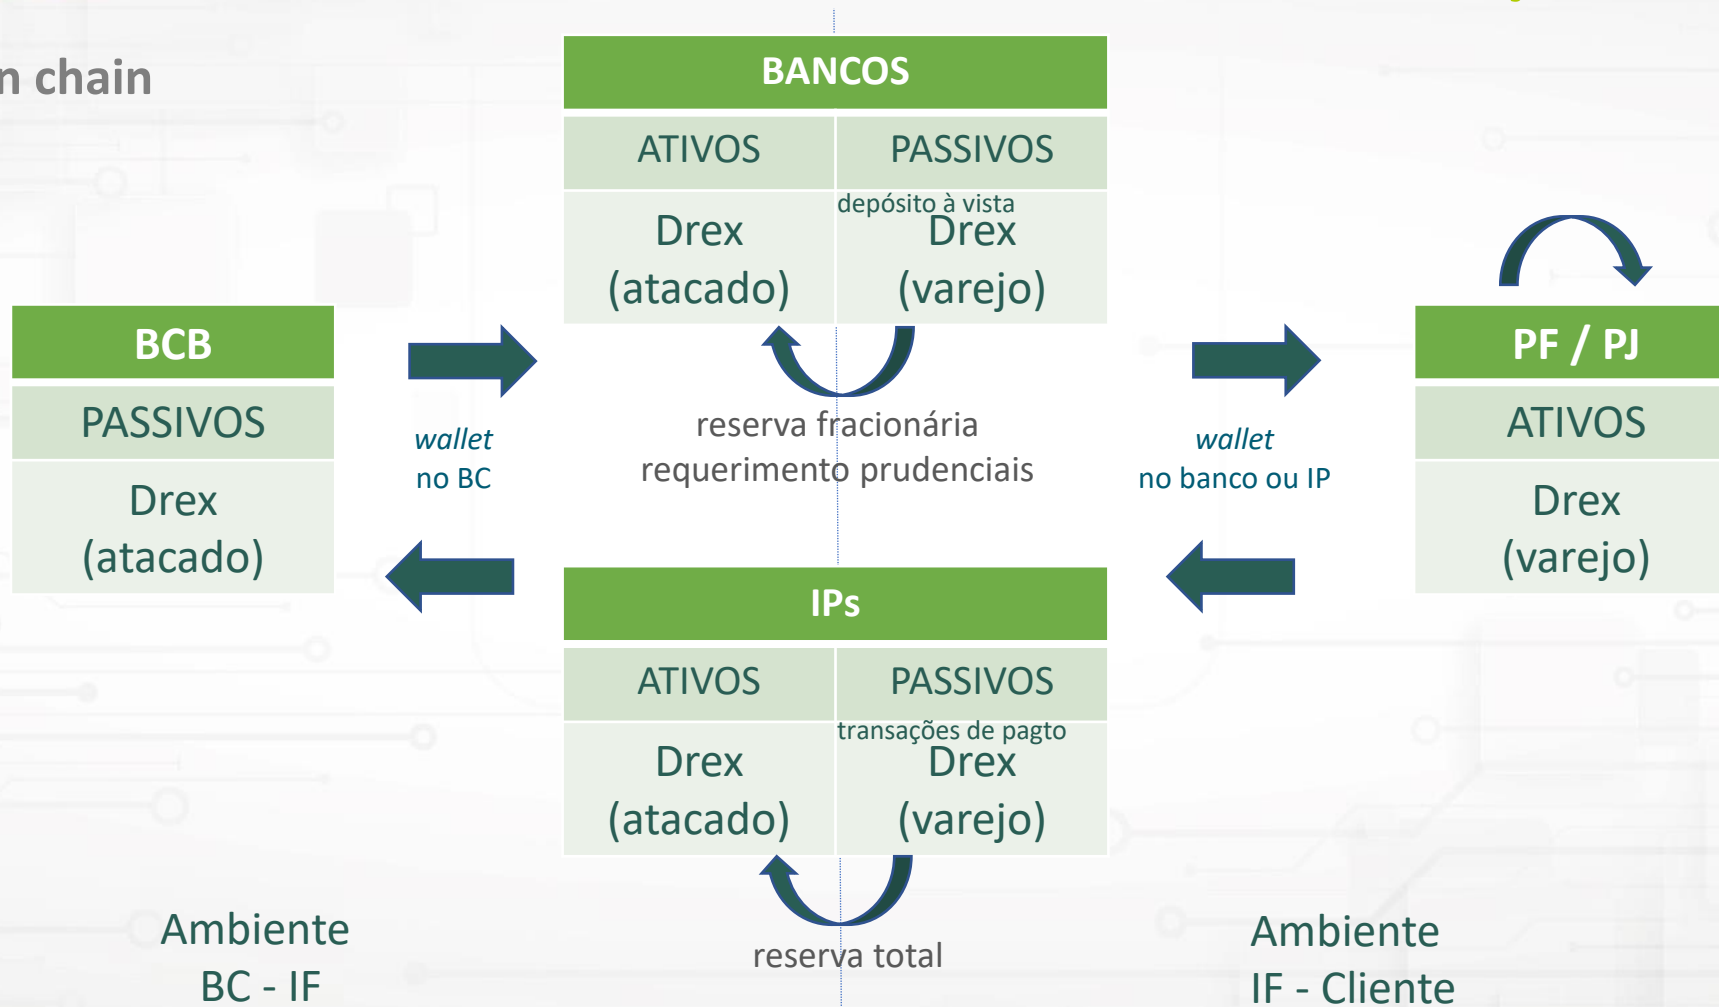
n chain

BANCOS

| ATIVOS | PASSIVOS |
|---|---|
| Drex (atacado) | depósito à vista Drex (varejo) |

reserva fracionária
requerimento prudenciais

BCB

PASSIVOS

Drex (atacado)

*wallet* no BC

*wallet* no banco ou IP

PF / PJ

ATIVOS

Drex (varejo)

IPs

| ATIVOS | PASSIVOS |
|---|---|
| Drex (atacado) | transações de pagto Drex (varejo) |

reserva total

Ambiente BC - IF

Ambiente IF - Cliente